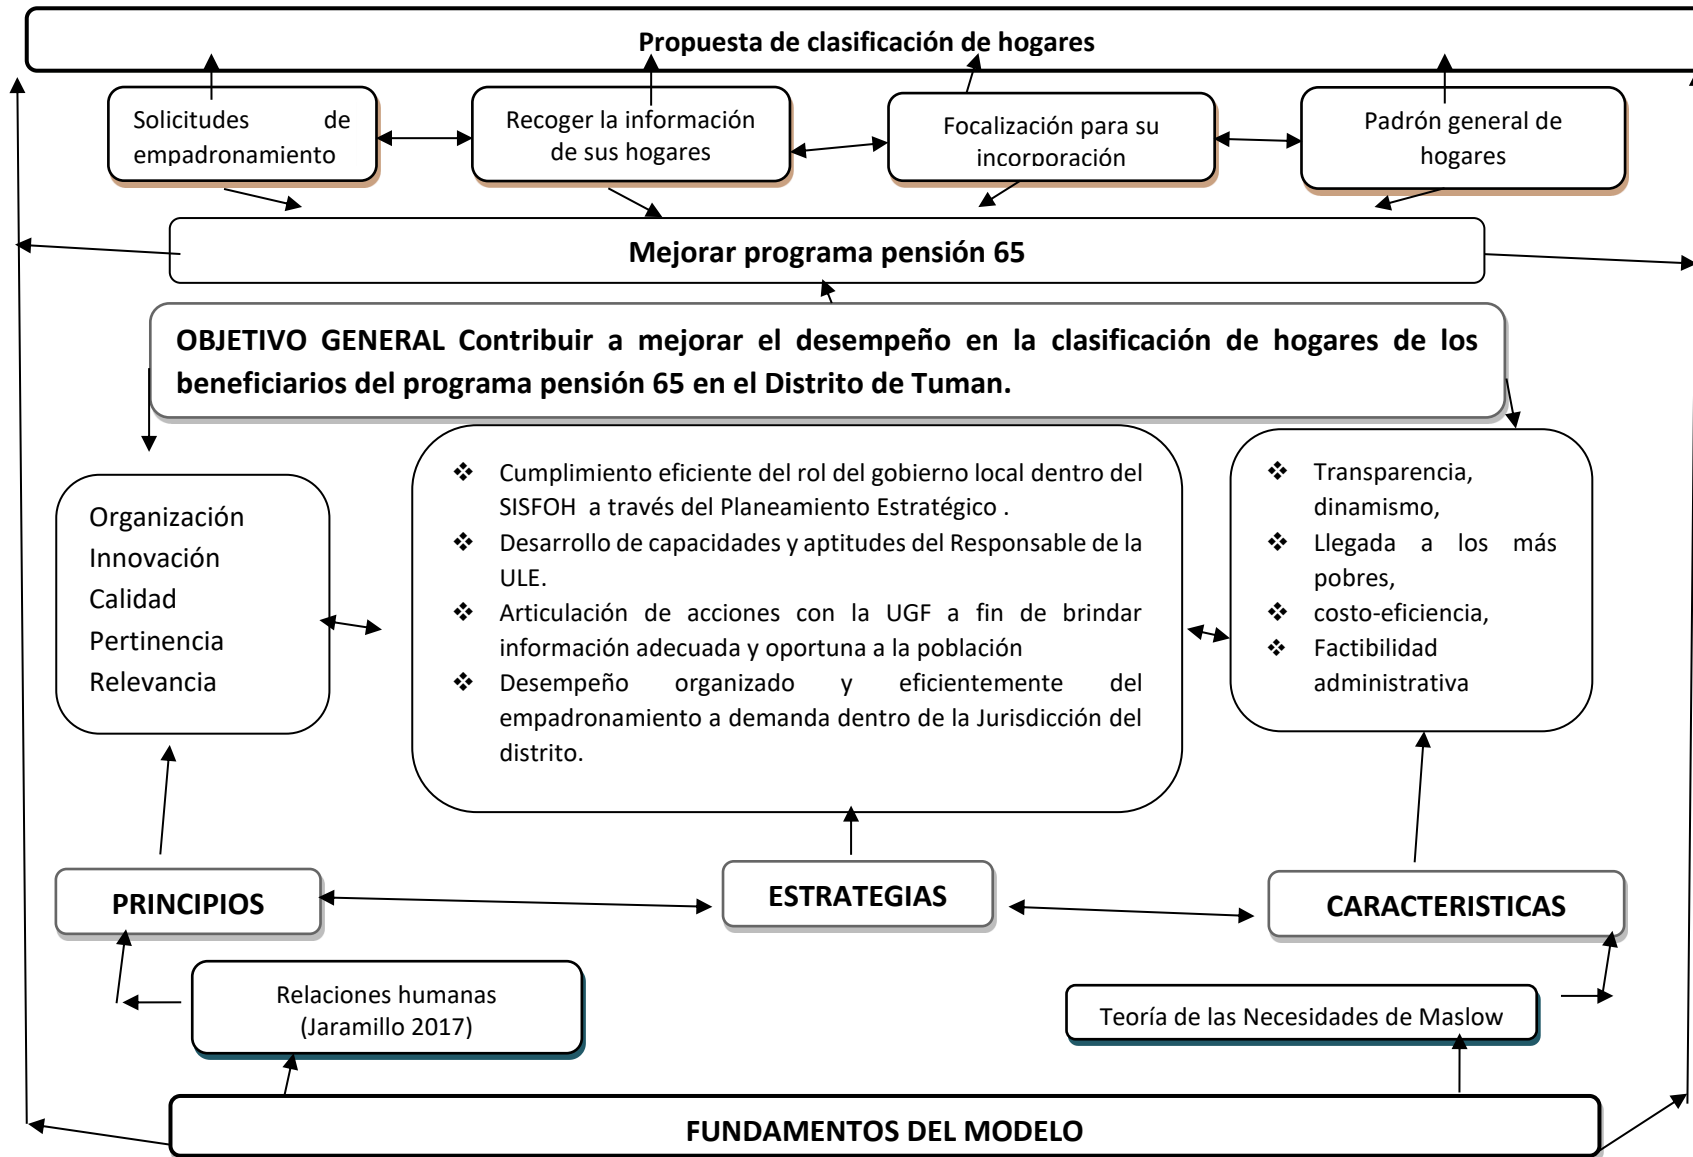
Propuesta de clasificación de hogares

Solicitudes de empadronamiento

Recoger la información de sus hogares

Focalización para su incorporación

Padrón general de hogares

Mejorar programa pensión 65

OBJETIVO GENERAL Contribuir a mejorar el desempeño en la clasificación de hogares de los beneficiarios del programa pensión 65 en el Distrito de Tuman.

Organización
Innovación
Calidad
Pertinencia
Relevancia

❖ Cumplimiento eficiente del rol del gobierno local dentro del SISFOH a través del Planeamiento Estratégico .
❖ Desarrollo de capacidades y aptitudes del Responsable de la ULE.
❖ Articulación de acciones con la UGF a fin de brindar información adecuada y oportuna a la población
❖ Desempeño organizado y eficientemente del empadronamiento a demanda dentro de la Jurisdicción del distrito.

❖ Transparencia, dinamismo,
❖ Llegada a los más pobres,
❖ costo-eficiencia,
❖ Factibilidad administrativa

PRINCIPIOS

ESTRATEGIAS

CARACTERISTICAS

Relaciones humanas (Jaramillo 2017)

Teoría de las Necesidades de Maslow

FUNDAMENTOS DEL MODELO